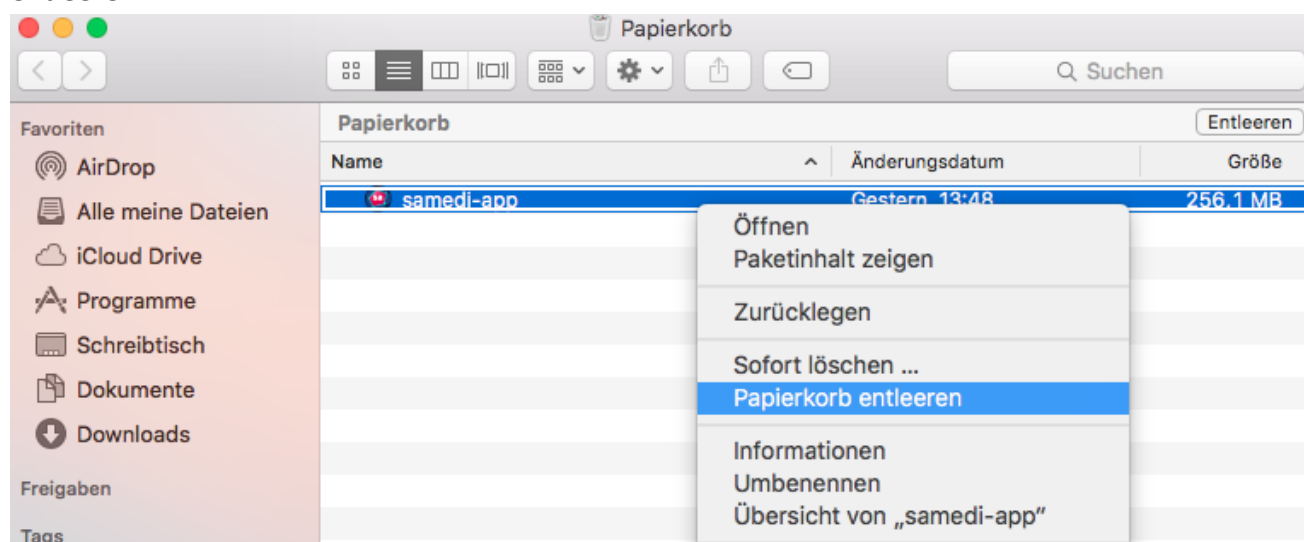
Papierkorb

Suchen

Favoriten
AirDrop
Alle meine Dateien
iCloud Drive
Programme
Schreibtisch
Dokumente
Downloads

Freigaben

Tags

Papierkorb
Entleeren

| Name | Änderungsdatum | Größe |
|---|---|---|
| samedi-app | Gestern, 13:48 | 256,1 MB |

Öffnen
Paketinhalt zeigen

Zurücklegen

Sofort löschen ...
Papierkorb entleeren

Informationen
Umbenennen
Übersicht von „samedi-app"